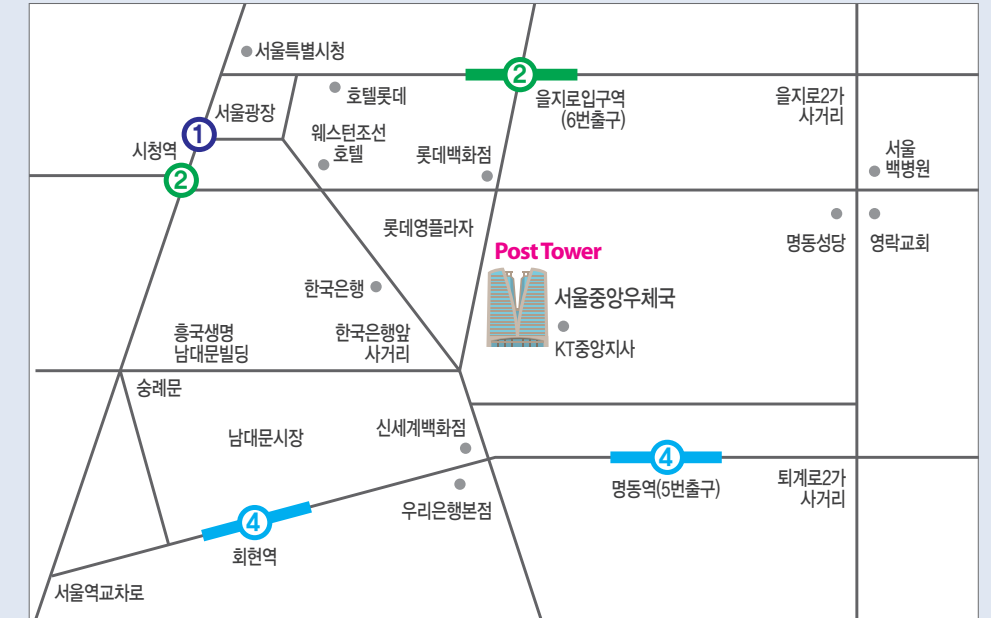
서울특별시청

2

호텔롯데

을지로입구역
(6번출구)

을지로2가
사거리

서울광장

1

웨스틴조선
호텔

시청역

2

롯데백화점

서울
백병원

롯데영플라자

명동성당

영락교회

Post Tower

서울중앙우체국

한국은행

KT중앙지사

흥국생명
남대문빌딩

한국은행앞
사거리

숭례문

남대문시장

신세계백화점

4

명동역(5번출구)

퇴계로2가
사거리

우리은행본점

4

회현역

서울역교차로